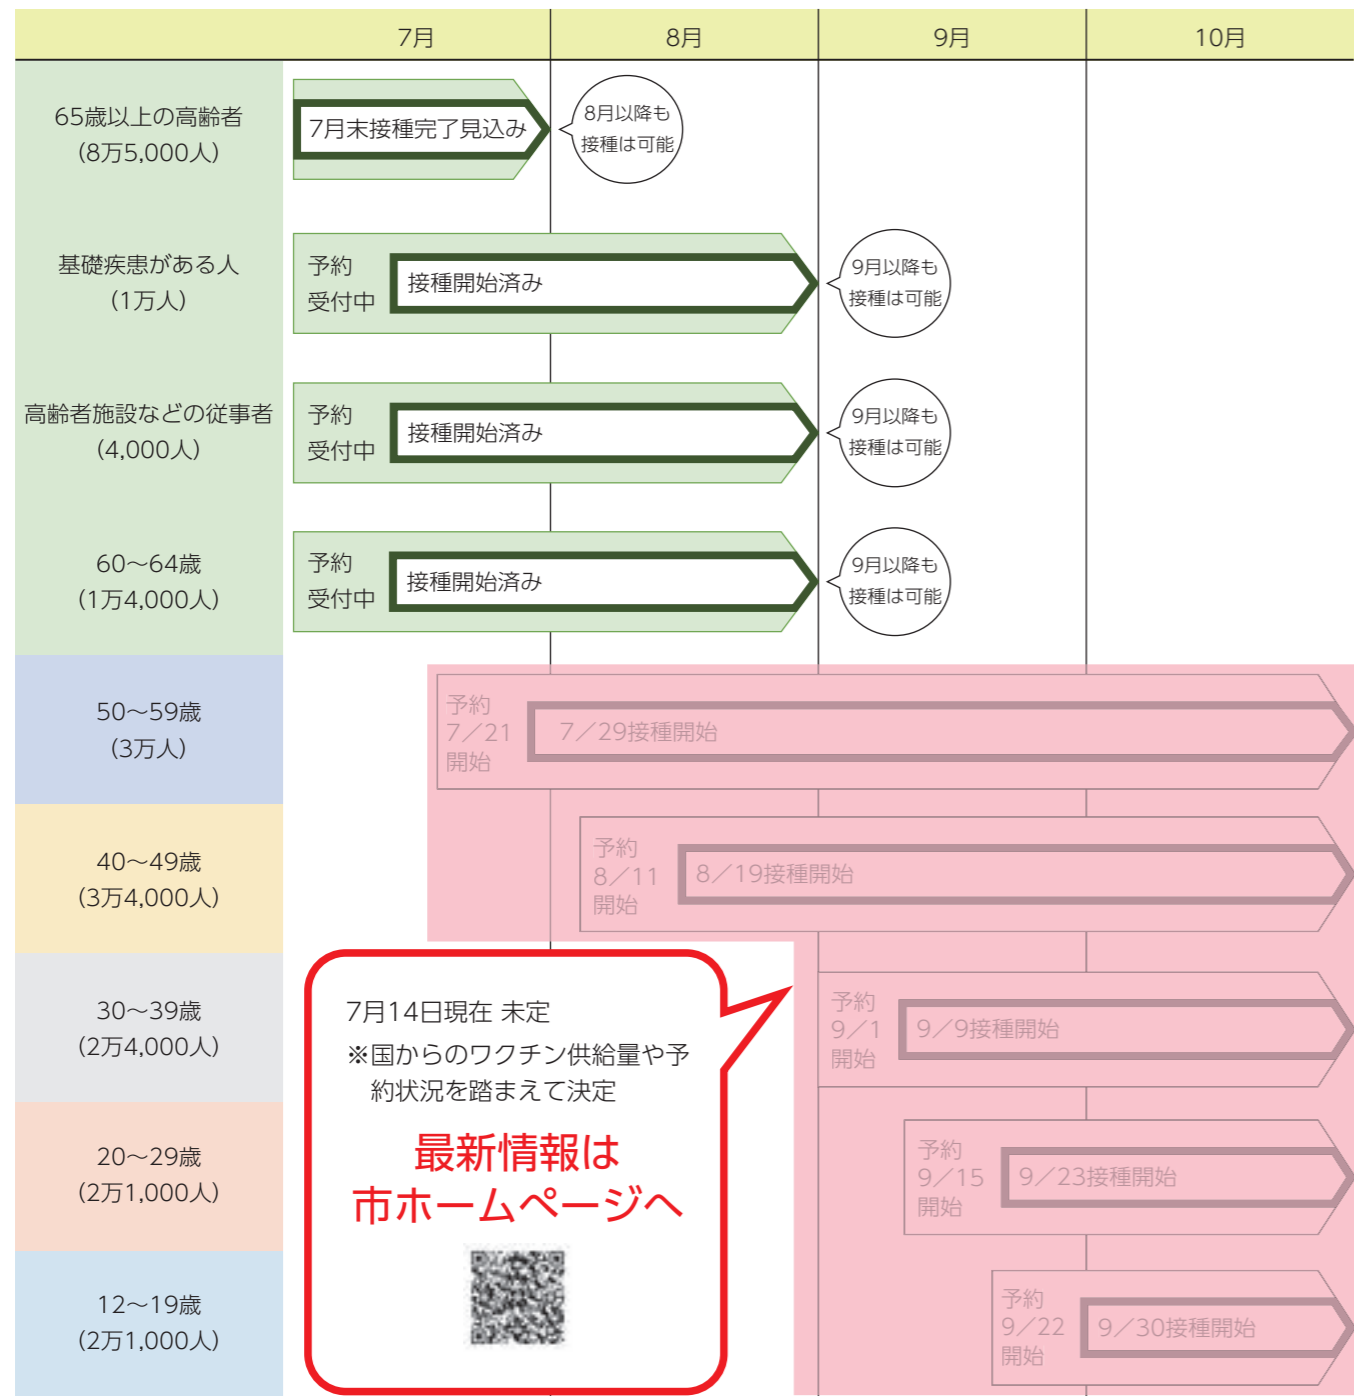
| | 7月 | 8月 | 9月 | 10月 |
|---|---|---|---|---|
| 65歳以上の高齢者（8万5,000人） | 7月末接種完了見込み | 8月以降も接種は可能 | | |
| 基礎疾患がある人（1万人） | 予約受付中 接種開始済み | | 9月以降も接種は可能 | |
| 高齢者施設などの従事者（4,000人） | 予約受付中 接種開始済み | | 9月以降も接種は可能 | |
| 60～64歳（1万4,000人） | 予約受付中 接種開始済み | | 9月以降も接種は可能 | |
| 50～59歳（3万人） | 予約7／21開始 7／29接種開始 | | | |
| 40～49歳（3万4,000人） | | 予約8／11開始 8／19接種開始 | | |
| 30～39歳（2万4,000人） | | | 予約9／1開始 9／9接種開始 | |
| 20～29歳（2万1,000人） | | | 予約9／15開始 9／23接種開始 | |
| 12～19歳（2万1,000人） | | | 予約9／22開始 9／30接種開始 | |

7月14日現在 未定
※国からのワクチン供給量や予約状況を踏まえて決定

最新情報は
市ホームページへ